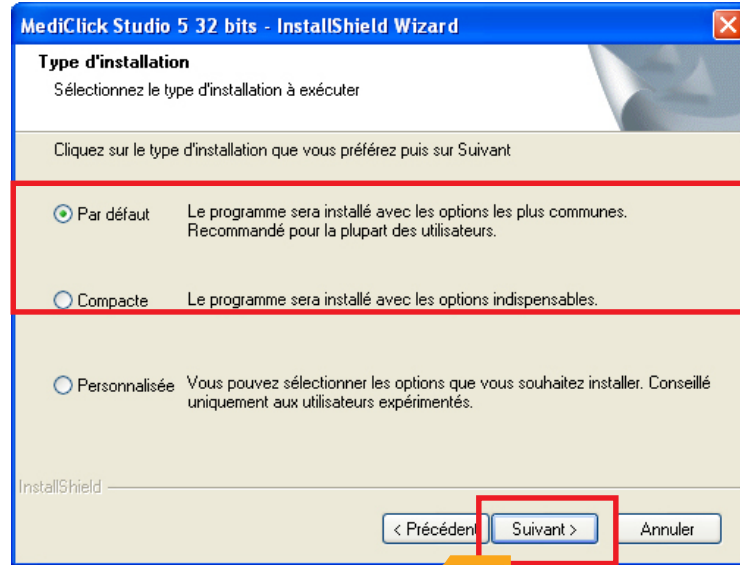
MediClick Studio 5 32 bits - InstallShield Wizard

Type d'installation

Sélectionnez le type d'installation à exécuter

Cliquez sur le type d'installation que vous préférez puis sur Suivant

Par défaut Le programme sera installé avec les options les plus communes. Recommandé pour la plupart des utilisateurs.

Compacte Le programme sera installé avec les options indispensables.

Personnalisée Vous pouvez sélectionner les options que vous souhaitez installer. Conseillé uniquement aux utilisateurs expérimentés.

InstallShield

< Précédent Suivant > Annuler